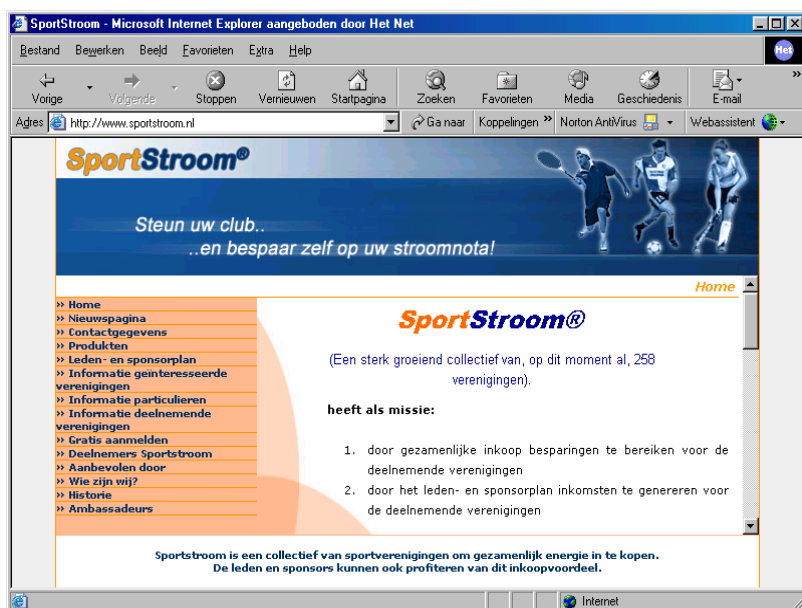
SportStroom - Microsoft Internet Explorer aangeboden door Het Net

Het

Bestand Bewerken Beeld Favorieten Extra Help

Vorige Volgende Stoppen Vernieuwen Startpagina Zoeken Favorieten Media Geschiedenis E-mail

Adres http://www.sportstroom.nl Ga naar Koppelingen » Norton AntiVirus Webassistent

SportStroom®

Steun uw club..
..en bespaar zelf op uw stroomnota!

Home

» Home
» Nieuwspagina
» Contactgegevens
» Produkten
» Leden- en sponsorplan
» Informatie geïnteresseerde verenigingen
» Informatie particulieren
» Informatie deelnemende verenigingen
» Gratis aanmelden
» Deelnemers Sportstroom
» Aanbevolen door
» Wie zijn wij?
» Historie
» Ambassadeurs

SportStroom®

(Een sterk groeiend collectief van, op dit moment al, 258 verenigingen).

heeft als missie:

1. door gezamenlijke inkoop besparingen te bereiken voor de deelnemende verenigingen
2. door het leden- en sponsorplan inkomsten te genereren voor de deelnemende verenigingen

Sportstroom is een collectief van sportverenigingen om gezamenlijk energie in te kopen.
De leden en sponsors kunnen ook profiteren van dit inkoopvoordeel.

Internet